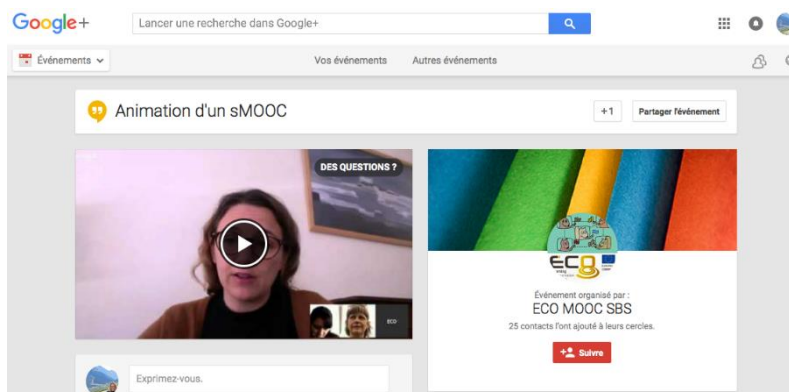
Google+

Lancer une recherche dans Google+

Événements

Vos événements

Autres événements

Animation d'un sMOOC

+1

Partager l'événement

DES QUESTIONS ?

ECO

Événement organisé par :

ECO MOOC SBS

25 contacts l'ont ajouté à leurs cercles.

Suivre

Exprimez-vous.